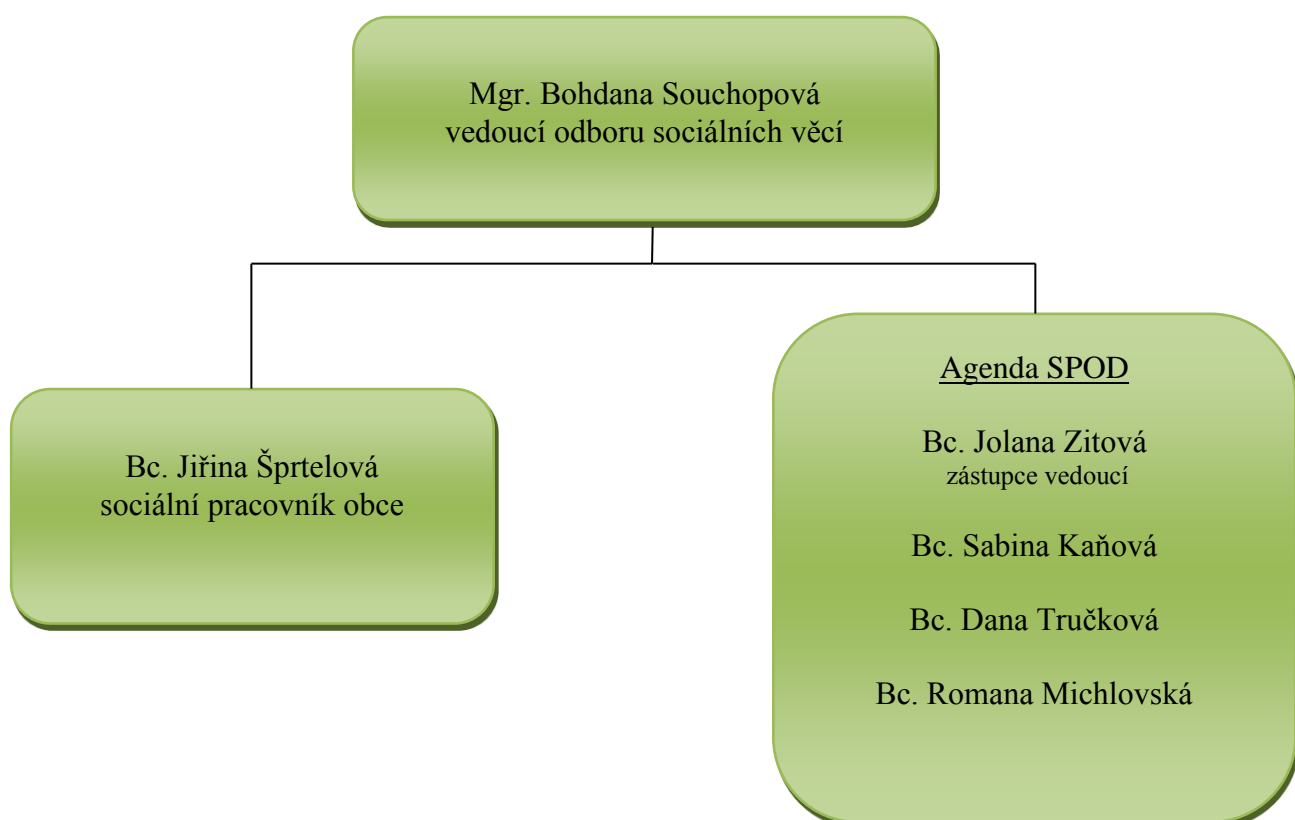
Mgr. Bohdana Souchopová
vedoucí odboru sociálních věcí

Bc. Jiřina Šprtelová
sociální pracovník obce

Agenda SPOD

Bc. Jolana Zitová
zástupce vedoucí

Bc. Sabina Kaňová

Bc. Dana Tručková

Bc. Romana Michlovská